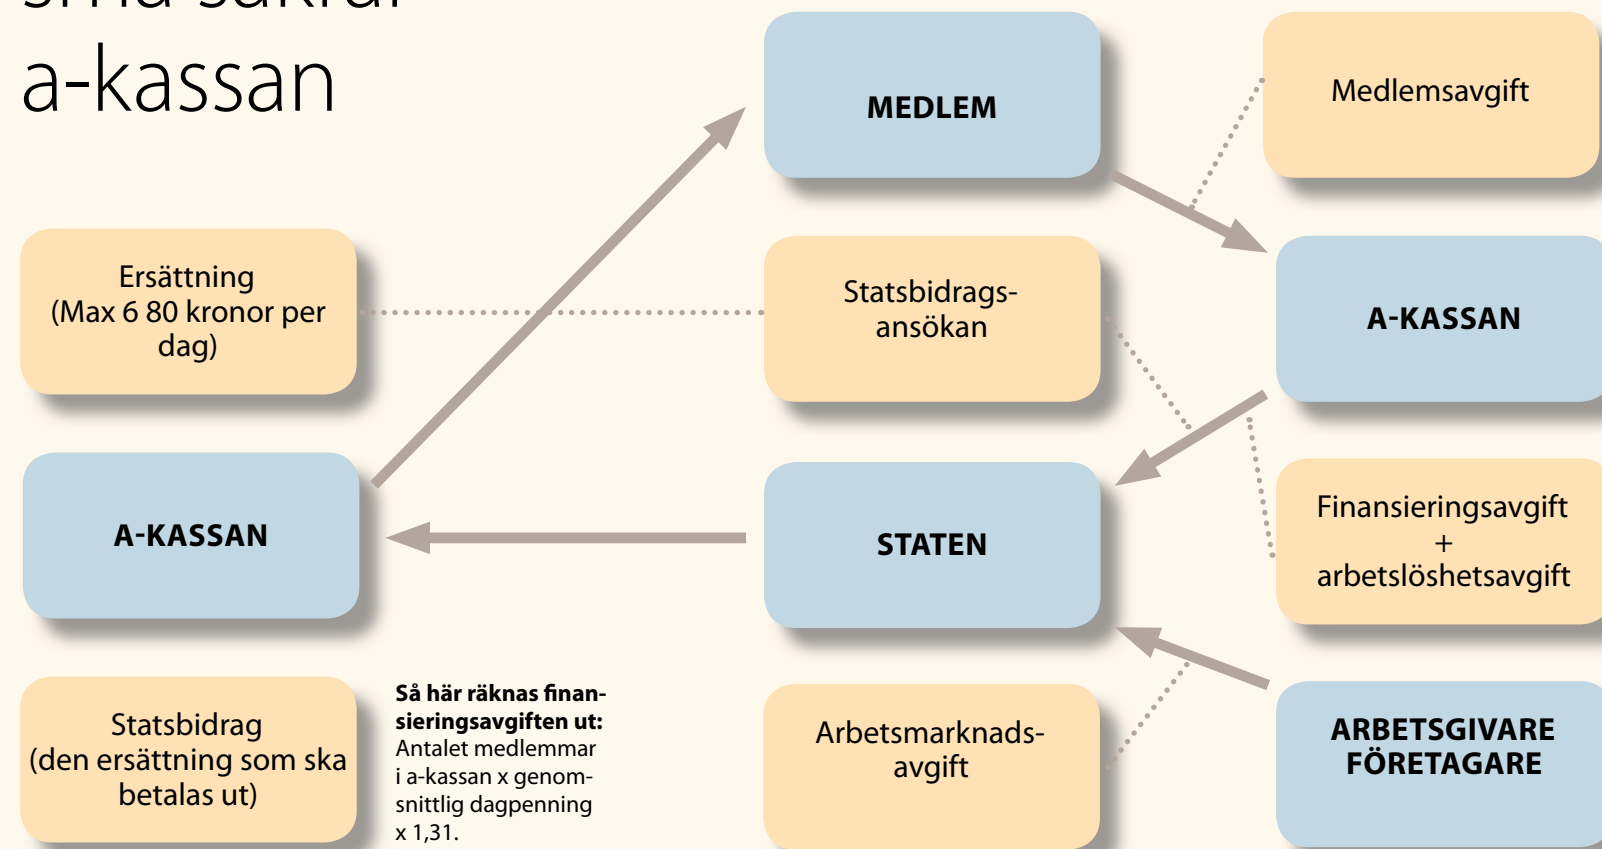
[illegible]
a-kassan

MEDLEM

Medlemsavgift

Ersättning (Max 6 80 kronor per dag)

Statsbidragsansökan

A-KASSAN

A-KASSAN

STATEN

Finansieringsavgift + arbetslöshetsavgift

Statsbidrag (den ersättning som ska betalas ut)

**Så här räknas finansieringsavgiften ut:** Antalet medlemmar i a-kassan x genomsnittlig dagpenning x 1,31.

Arbetsmarknadsavgift

ARBETSGIVARE FÖRETAGARE